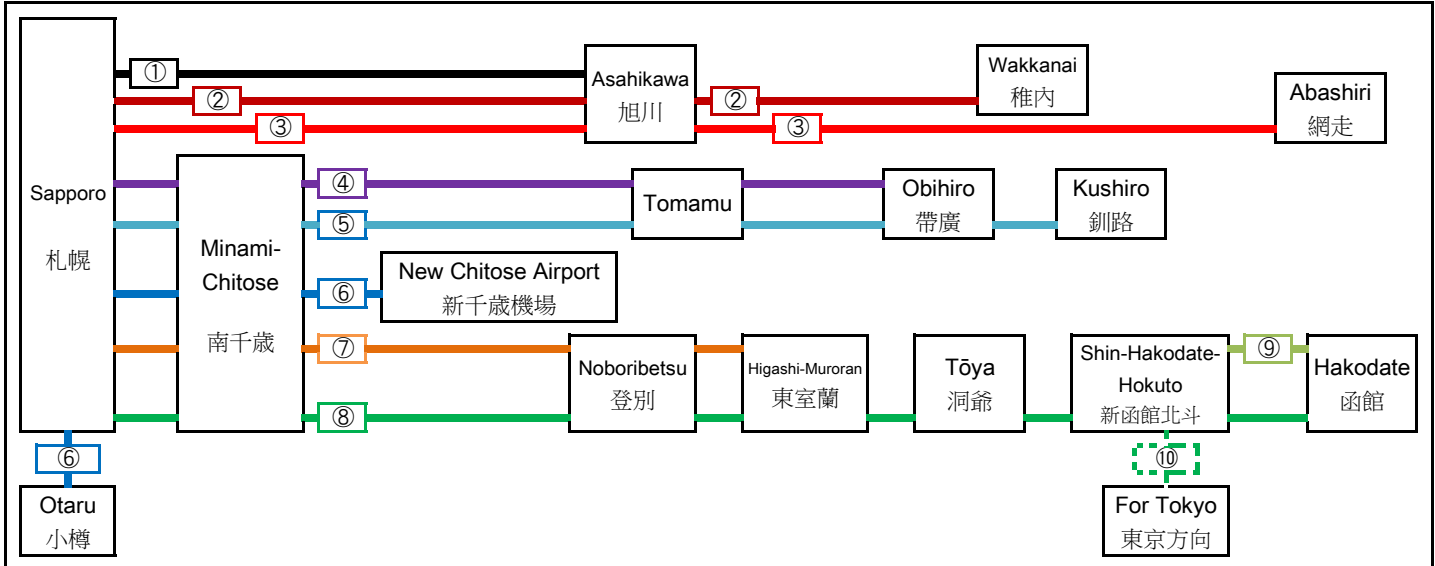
Sapporo
札幌

①
②
③

Asahikawa
旭川

②
③

Wakkanai
稚内

Abashiri
網走

Minami-Chitose
南千歳

④
⑤
⑥
⑦
⑧

Tomamu

Obihiro
帯廣

Kushiro
釧路

New Chitose Airport
新千歳機場

Noboribetsu
登別

Higashi-Muroran
東室蘭

Tōya
洞爺

Shin-Hakodate-Hokuto
新函館北斗

⑨

Hakodate
函館

⑩

For Tokyo
東京方向

⑥

Otaru
小樽